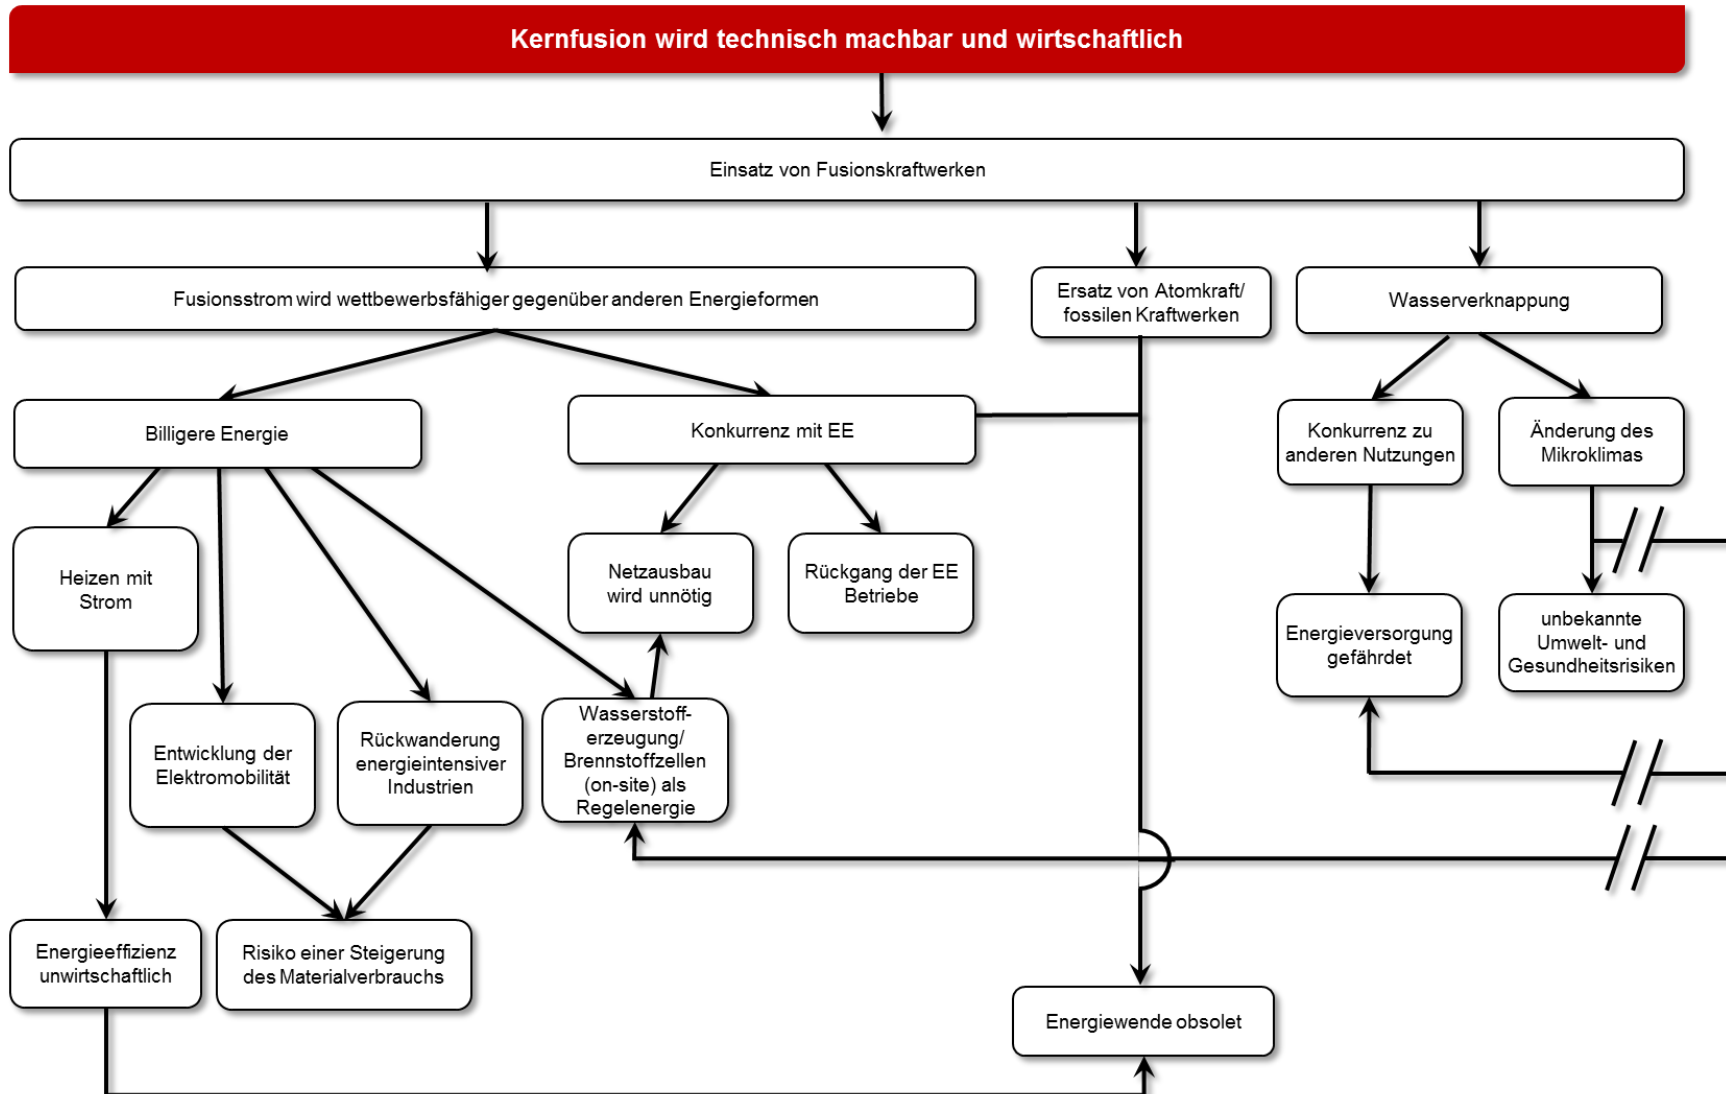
Kernfusion wird technisch machbar und wirtschaftlich

Einsatz von Fusionskraftwerken

Fusionsstrom wird wettbewerbsfähiger gegenüber anderen Energieformen

Ersatz von Atomkraft/ fossilen Kraftwerken

Wasserverknappung

Billigere Energie

Konkurrenz mit EE

Konkurrenz zu anderen Nutzungen

Änderung des Mikroklimas

Heizen mit Strom

Netzausbau wird unnötig

Rückgang der EE Betriebe

Energieversorgung gefährdet

unbekannte Umwelt- und Gesundheitsrisiken

Entwicklung der Elektromobilität

Rückwanderung energieintensiver Industrien

Wasserstofferzeugung/ Brennstoffzellen (on-site) als Regelenergie

Energieeffizienz unwirtschaftlich

Risiko einer Steigerung des Materialverbrauchs

Energiewende obsolet